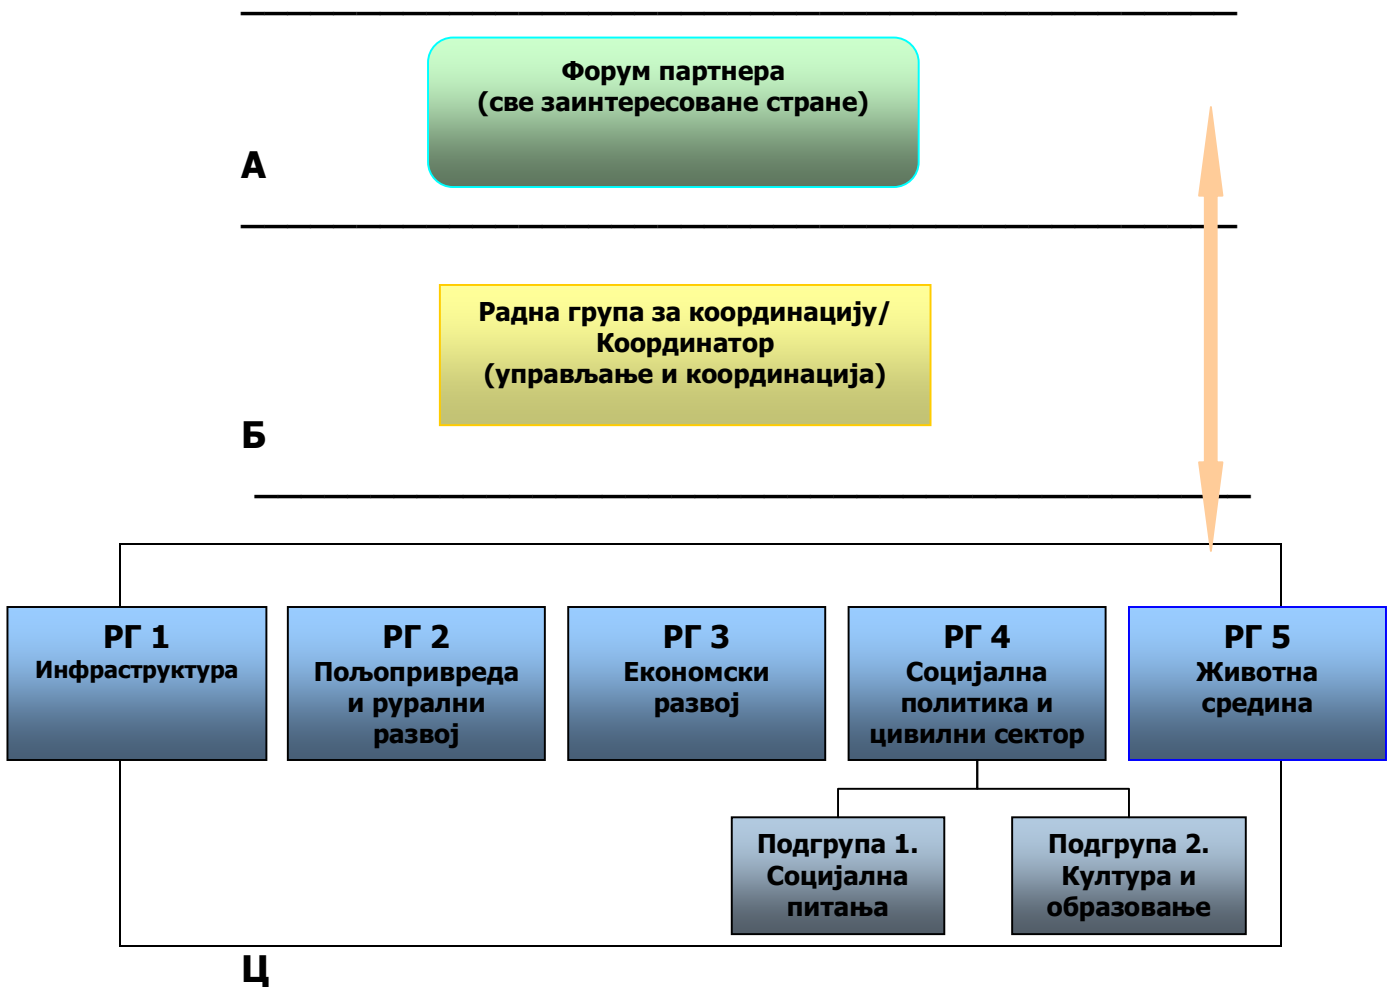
Форум партнера
(све заинтересоване стране)

А

Радна група за координацију/
Координатор
(управљање и координација)

Б

РГ 1
Инфраструктура

РГ 2
Пољопривреда и рурални развој

РГ 3
Економски развој

РГ 4
Социјална политика и цивилни сектор

РГ 5
Животна средина

Подгрупа 1.
Социјална питања

Подгрупа 2.
Култура и образовање

Ц